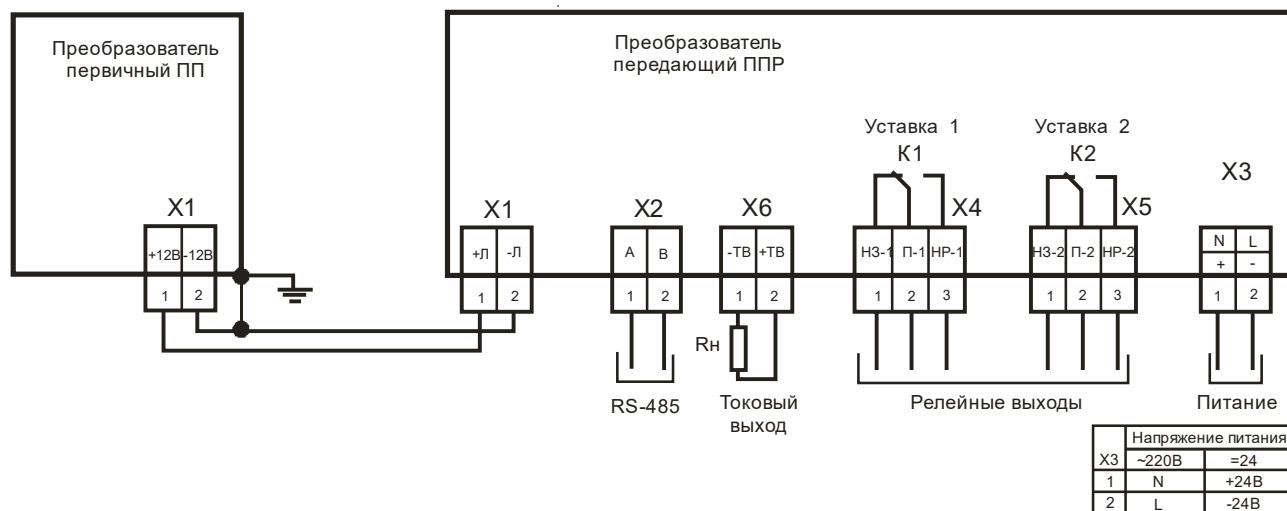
Преобразователь первичный ПП

X1

+12В -12В

1 2

Преобразователь передающий ППР

X1

+Л -Л

1 2

X2

A B

1 2

RS-485

X6

-ТВ +ТВ

1 2

Rн

Токовый выход

Уставка 1

К1

X4

НЗ-1 П-1 НР-1

1 2 3

Уставка 2

К2

X5

НЗ-2 П-2 НР-2

1 2 3

Релейные выходы

X3

N L

+ -

1 2

Питание

| | Напряжение питания | |
|---|---|---|
| X3 | ~220В | =24 |
| 1 | N | +24В |
| 2 | L | -24В |